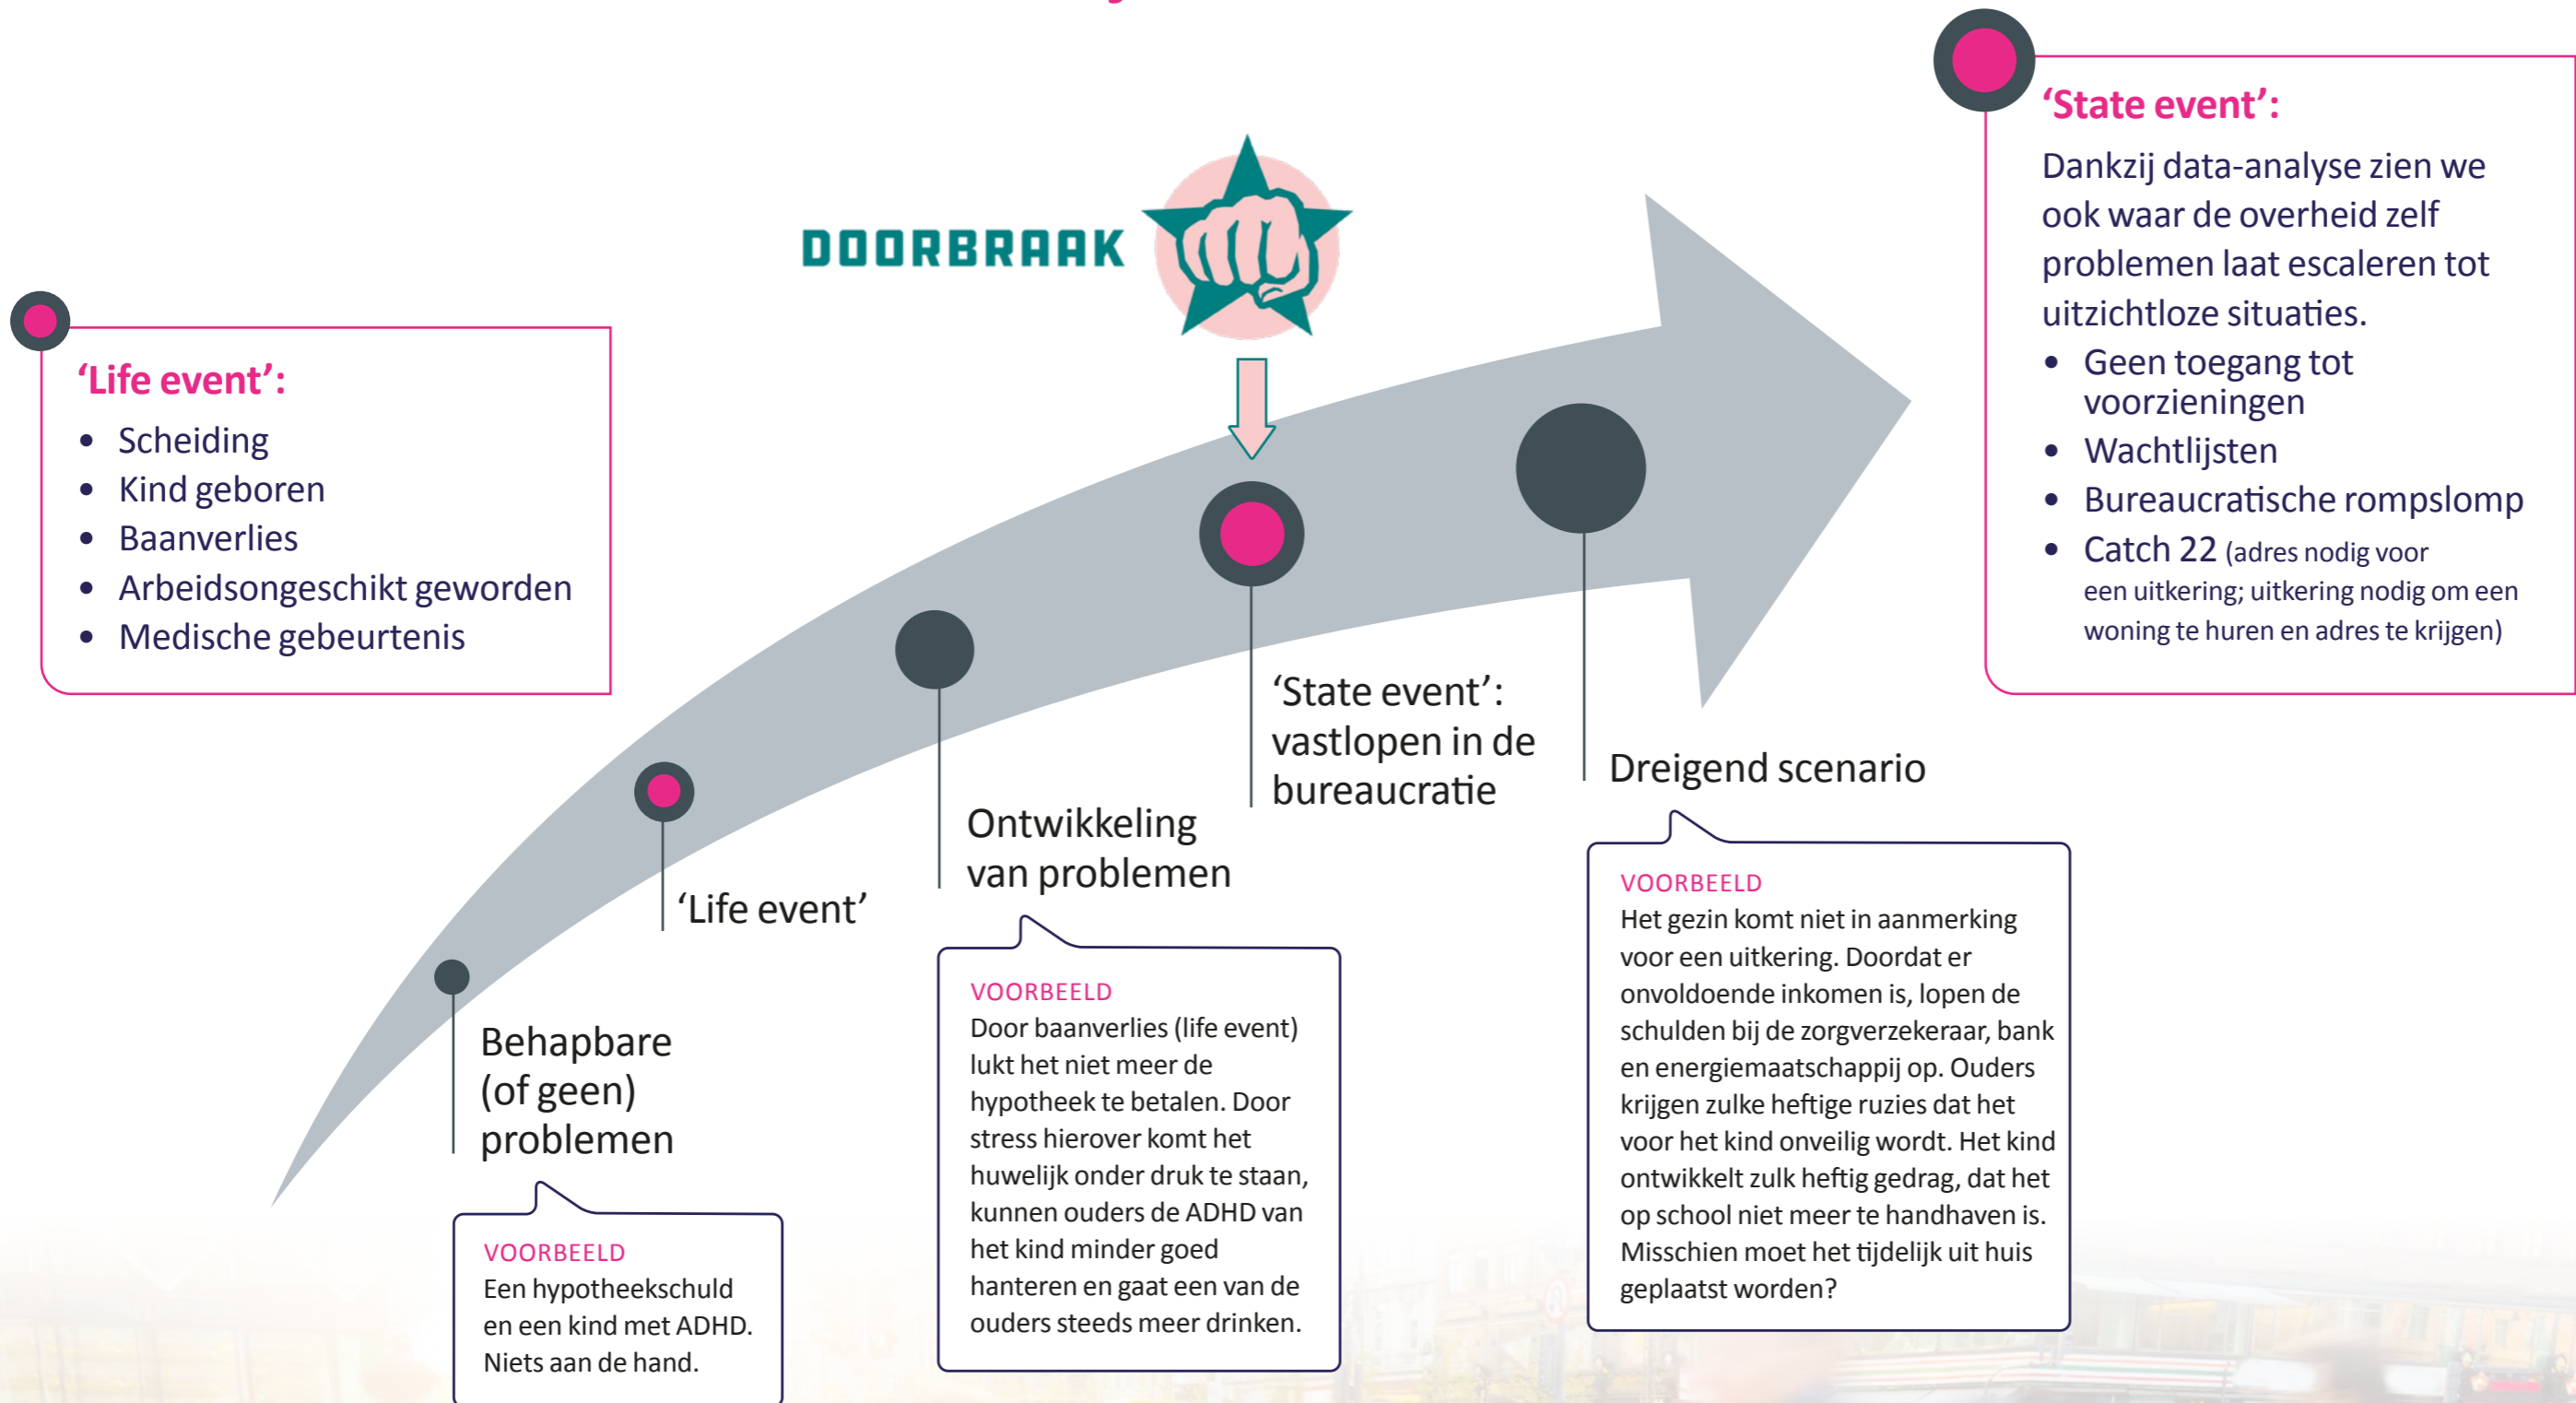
'Life event':
- Scheiding
- Kind geboren
- Baanverlies
- Arbeidsongeschikt geworden
- Medische gebeurtenis

DOORBRAAK

'State event':
Dankzij data-analyse zien we ook waar de overheid zelf problemen laat escaleren tot uitzichtloze situaties.
- Geen toegang tot voorzieningen
- Wachtlijsten
- Bureaucratische rompslomp
- Catch 22 (adres nodig voor een uitkering; uitkering nodig om een woning te huren en adres te krijgen)

Behapbare (of geen) problemen

VOORBEELD
Een hypotheekschuld en een kind met ADHD. Niets aan de hand.

'Life event'

Ontwikkeling van problemen

VOORBEELD
Door baanverlies (life event) lukt het niet meer de hypotheek te betalen. Door stress hierover komt het huwelijk onder druk te staan, kunnen ouders de ADHD van het kind minder goed hanteren en gaat een van de ouders steeds meer drinken.

'State event': vastlopen in de bureaucratie

Dreigend scenario

VOORBEELD
Het gezin komt niet in aanmerking voor een uitkering. Doordat er onvoldoende inkomen is, lopen de schulden bij de zorgverzekeraar, bank en energiemaatschappij op. Ouders krijgen zulke heftige ruzies dat het voor het kind onveilig wordt. Het kind ontwikkelt zulk heftig gedrag, dat het op school niet meer te handhaven is. Misschien moet het tijdelijk uit huis geplaatst worden?